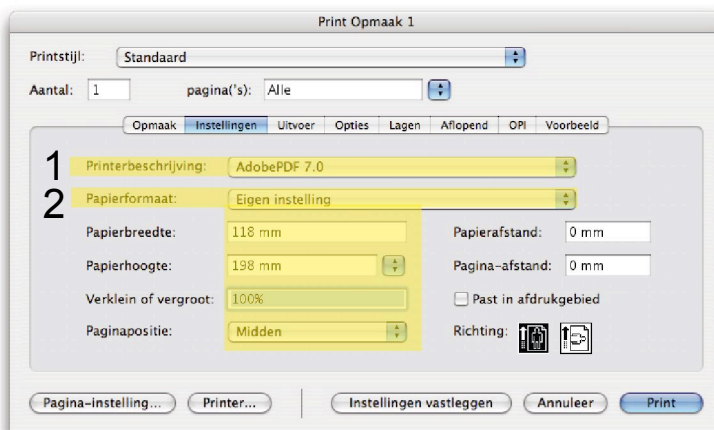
Print Opmaak 1

Printstijl: Standaard

Aantal: 1 pagina('s): Alle

Opmaak | Instellingen | Uitvoer | Opties | Lagen | Aflopend | OPI | Voorbeeld

1 Printerbeschrijving: AdobePDF 7.0

2 Papierformaat: Eigen instelling

Papierbreedte: 118 mm

Papierhoogte: 198 mm

Verklein of vergroot: 100%

Paginapositie: Midden

Papierafstand: 0 mm

Pagina-afstand: 0 mm

Past in afdrukgebied

Richting:

Pagina-instelling... Printer... Instellingen vastleggen Annuleer Print